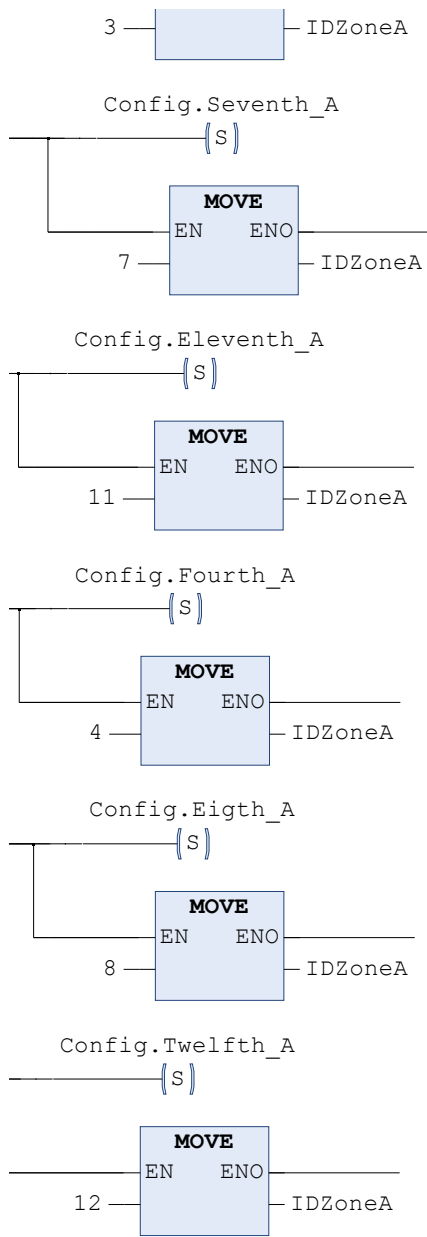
3
IDZoneA

Config.Seventh_A
S

MOVE
EN ENO
7
IDZoneA

Config.Eleventh_A
S

MOVE
EN ENO
11
IDZoneA

Config.Fourth_A
S

MOVE
EN ENO
4
IDZoneA

Config.Eigth_A
S

MOVE
EN ENO
8
IDZoneA

Config.Twelfth_A
S

MOVE
EN ENO
12
IDZoneA